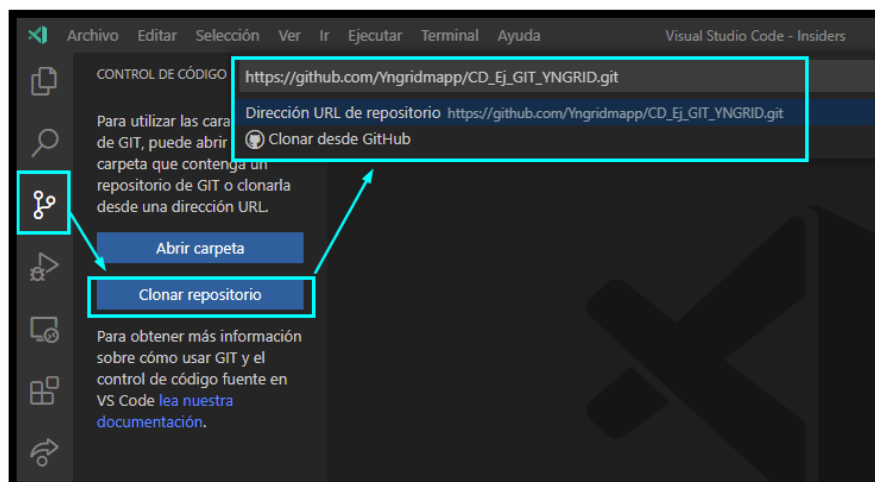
Archivo Editar Selección Ver Ir Ejecutar Terminal Ayuda Visual Studio Code - Insiders

CONTROL DE CÓDIGO

https://github.com/Yngridmapp/CD_Ej_GIT_YNGRID.git

Dirección URL de repositorio https://github.com/Yngridmapp/CD_Ej_GIT_YNGRID.git

Clonar desde GitHub

Para utilizar las cara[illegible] de GIT, puede abrir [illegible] carpeta que contenga un repositorio de GIT o clonarla desde una dirección URL.

Abrir carpeta

Clonar repositorio

Para obtener más información sobre cómo usar GIT y el control de código fuente en VS Code lea nuestra documentación.